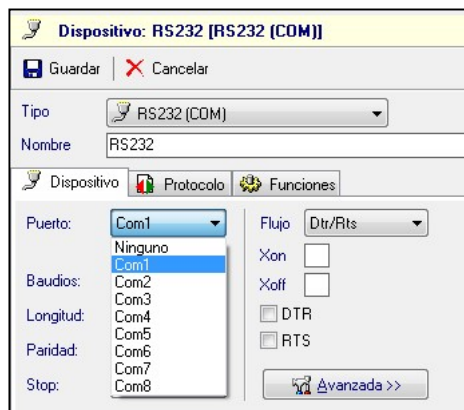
Dispositivo: RS232 [RS232 (COM)]

Guardar | Cancelar

Tipo RS232 (COM)

Nombre RS232

Dispositivo | Protocolo | Funciones

Puerto: Com1

Ninguno
Com1
Com2
Com3
Com4
Com5
Com6
Com7
Com8

Baudios:

Longitud:

Paridad:

Stop:

Flujo Dtr/Rts

Xon

Xoff

DTR

RTS

Avanzada >>